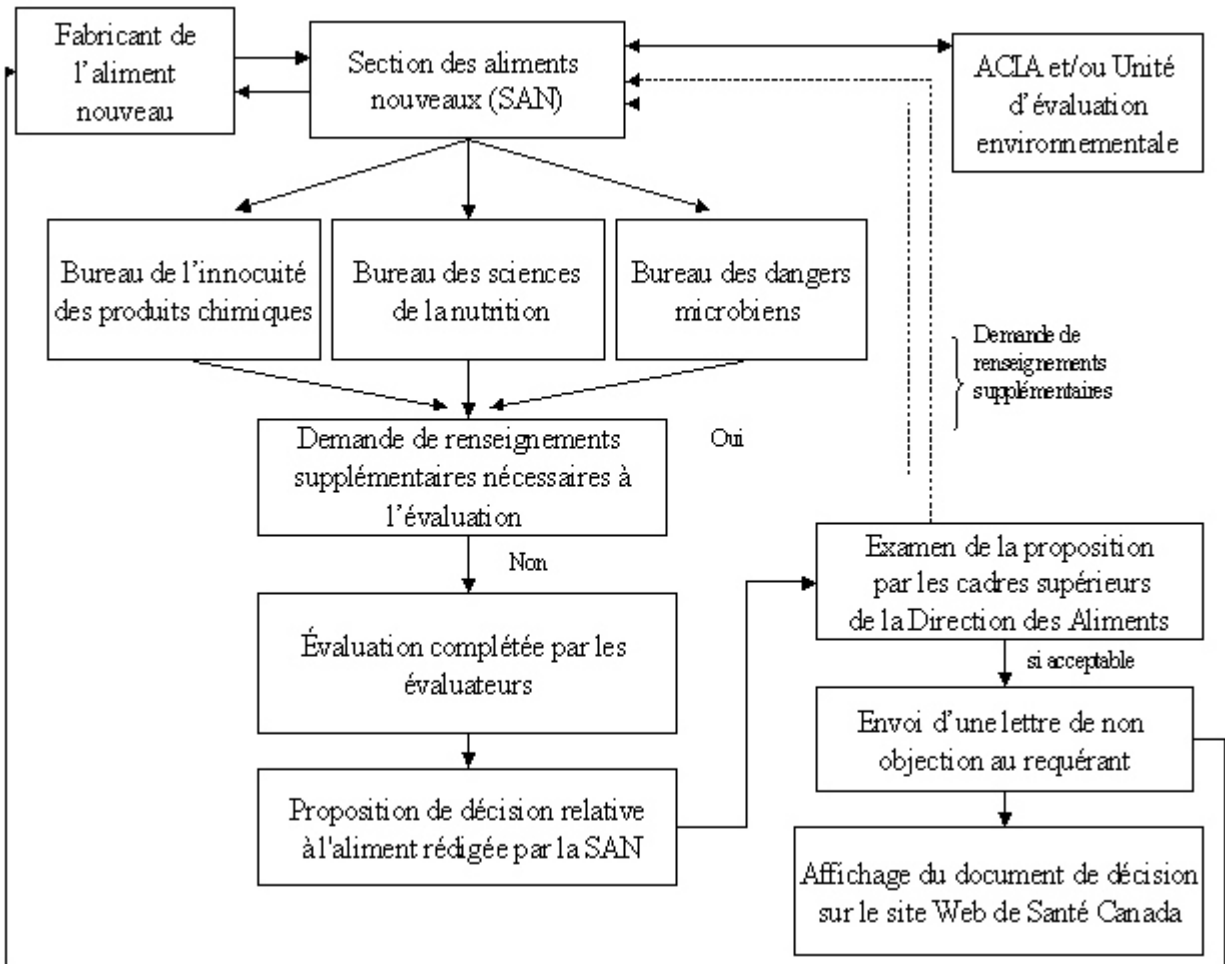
Fabricant de l'aliment nouveau

Section des aliments nouveaux (SAN)

ACIA et/ou Unité d'évaluation environnementale

Bureau de l'innocuité des produits chimiques

Bureau des sciences de la nutrition

Bureau des dangers microbiens

Demande de renseignements supplémentaires

Demande de renseignements supplémentaires nécessaires à l'évaluation

Oui

Non

Examen de la proposition par les cadres supérieurs de la Direction des Aliments

Évaluation complétée par les évaluateurs

si acceptable

Envoi d'une lettre de non objection au requérant

Proposition de décision relative à l'aliment rédigée par la SAN

Affichage du document de décision sur le site Web de Santé Canada